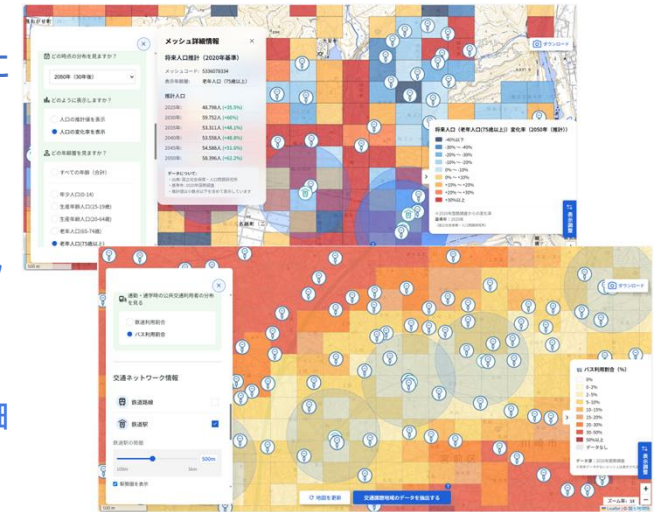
どの時点の分布を見ますか？

2050年（30年後）

どのように表示しますか？

人口の推計値を表示

人口の変化率を表示

どの年齢層を見ますか？

すべての年齢（合計）

年少人口(0-14)

生産年齢人口(15-29歳)

生産年齢人口(30-64歳)

老年人口(65-74歳)

老年人口(75歳以上)

メッシュ詳細情報

将来人口推計（2020年基準）

メッシュコード： 5336070334

表示年齢層： 老年人口（75歳以上）

推計人口

2025年: 46,798人 (+35.5%)

2030年: 59,752人 (+66%)

2035年: 53,311人 (+48.1%)

2040年: 53,556人 (+48.8%)

2045年: 54,588人 (+51.6%)

2050年: 58,396人 (+62.2%)

データについて

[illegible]

将来人口（老年人口(75歳以上)）変化率（2050年 推計）

-40%以下

-40% 〜 -30%

-30% 〜 -20%

-20% 〜 -10%

-10% 〜 0%

0% 〜 +10%

+10% 〜 +20%

+20% 〜 +30%

+30%以上

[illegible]

ダウンロード

表示調整

500 m

通勤・通学時の公共交通利用者の分布を見る

鉄道利用割合

バス利用割合

交通ネットワーク情報

鉄道路線

鉄道駅

鉄道駅の徒歩

100m

500m

1km

駅勢圏を表示

ダウンロード

バス利用割合（%）

0%

0-2%

2-5%

5-10%

10-15%

15-20%

20-30%

30-50%

50%以上

データなし

データ出典：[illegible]

表示調整

ズーム率：16

地図を更新

交通調査圏域のデータを抽出する

川崎市

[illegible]